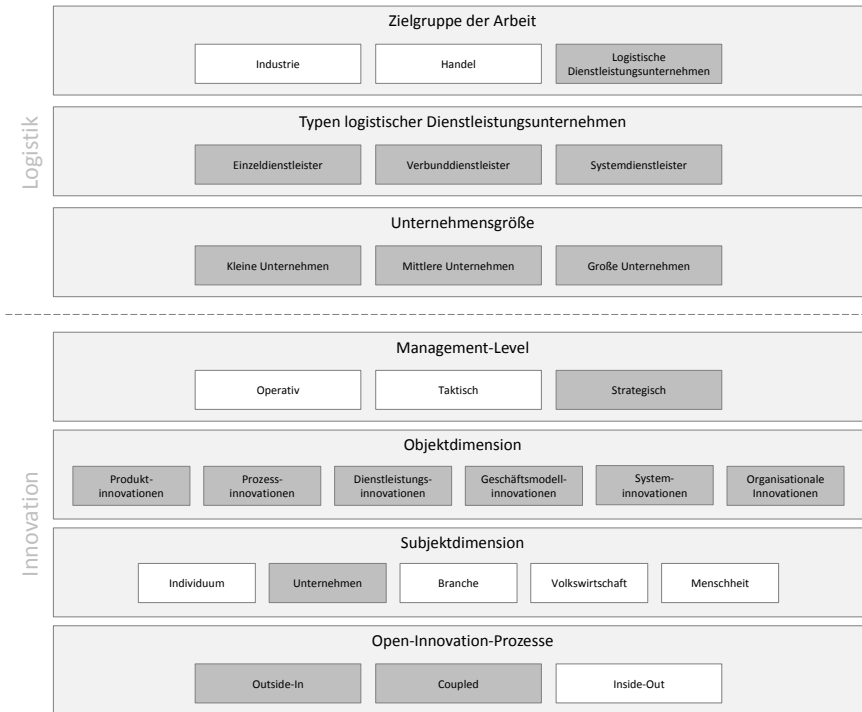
Logistik

Zielgruppe der Arbeit

Industrie

Handel

Logistische Dienstleistungsunternehmen

Typen logistischer Dienstleistungsunternehmen

Einzeldienstleister

Verbunddienstleister

Systemdienstleister

Unternehmensgröße

Kleine Unternehmen

Mittlere Unternehmen

Große Unternehmen

Innovation

Management-Level

Operativ

Taktisch

Strategisch

Objektdimension

Produktinnovationen

Prozessinnovationen

Dienstleistungsinnovationen

Geschäftsmodellinnovationen

Systeminnovationen

Organisationale Innovationen

Subjektdimension

Individuum

Unternehmen

Branche

Volkswirtschaft

Menschheit

Open-Innovation-Prozesse

Outside-In

Coupled

Inside-Out